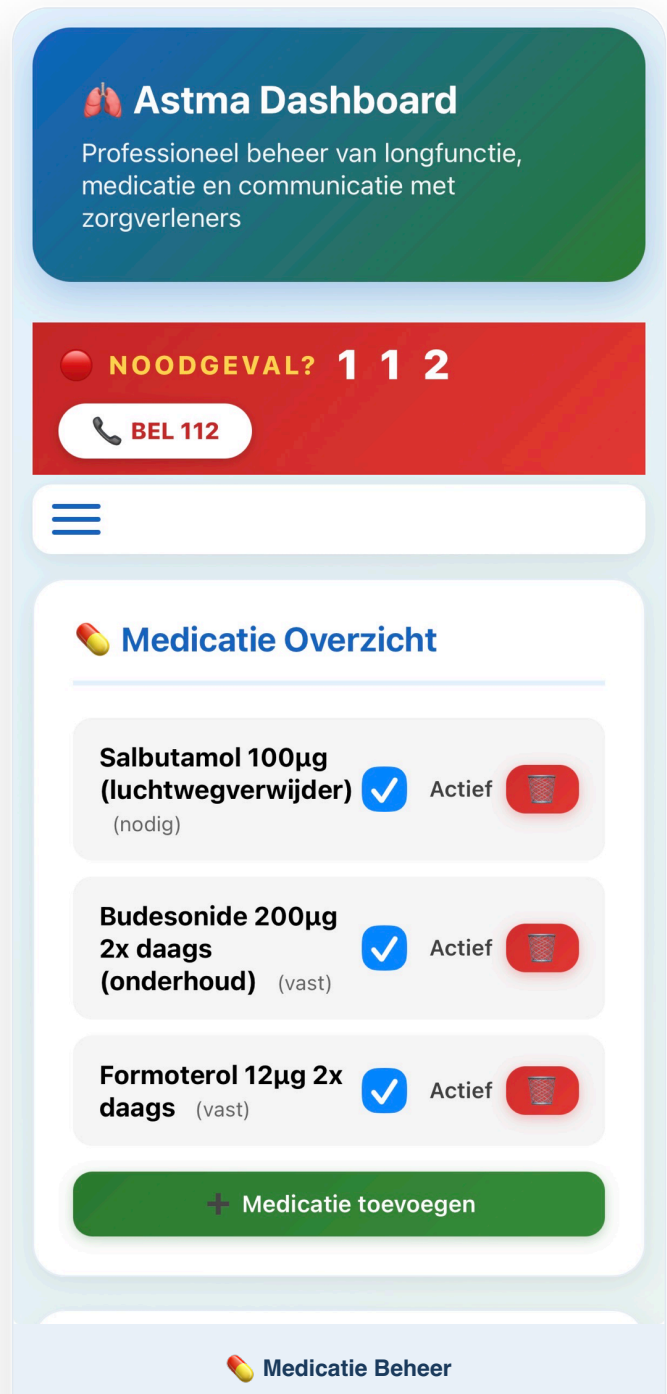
Astma Dashboard
Professioneel beheer van longfunctie, medicatie en communicatie met zorgverleners

NOODGEVAL? 1 1 2

BEL 112

Medicatie Overzicht

Salbutamol 100µg (luchtwegverwijder) (nodig) Actief

Budesonide 200µg 2x daags (onderhoud) (vast) Actief

Formoterol 12µg 2x daags (vast) Actief

+ Medicatie toevoegen

Medicatie Beheer